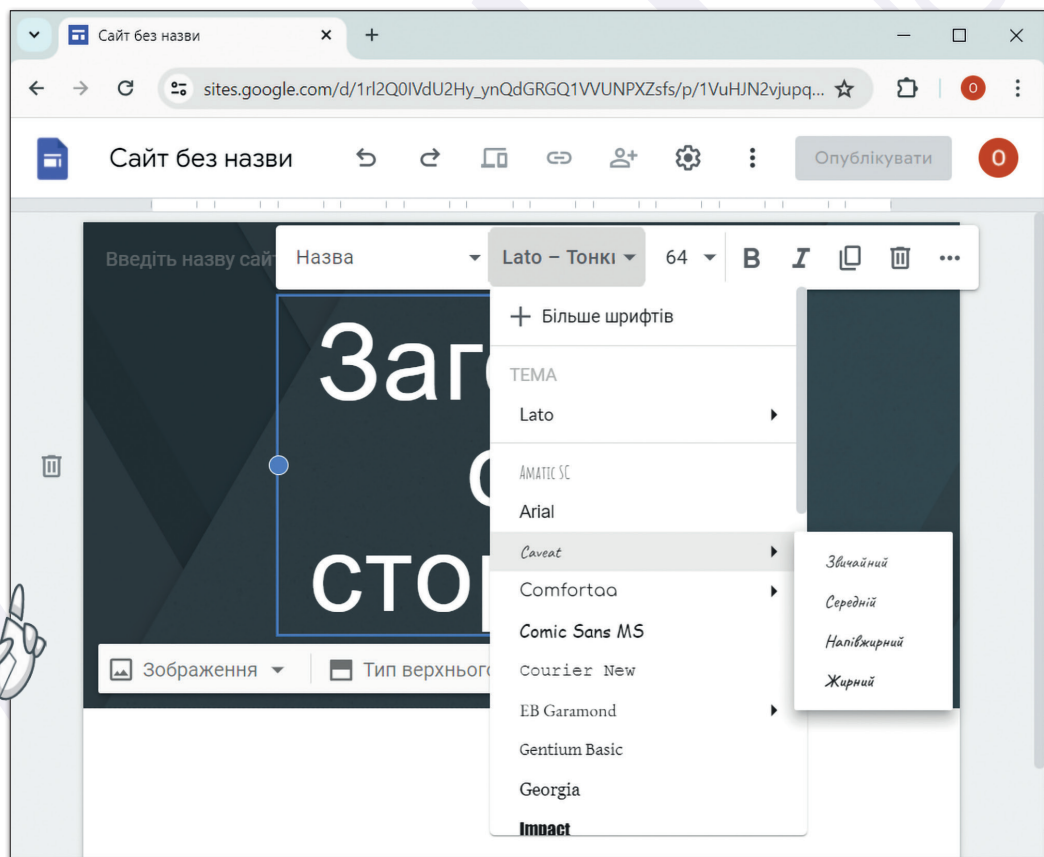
Сайт без назви ×
+

sites.google.com/d/1rl2Q0IVdU2Hy_ynQdGRGQ1VVUNPXZsfs/p/1VuHJN2vjupq...

O

Сайт без назви

Опублікувати

O

Введіть назву сай

Назва

Lato – Тонкі

64

B

I

Заг
с
стор

+ Більше шрифтів

ТЕМА

Lato

Amatic SC

Arial

Caveat

Comfortaa

Comic Sans MS

Courier New

EB Garamond

Gentium Basic

Georgia

Impact

Звичайний

Середній

Напівжирний

Жирний

Зображення

Тип верхнього